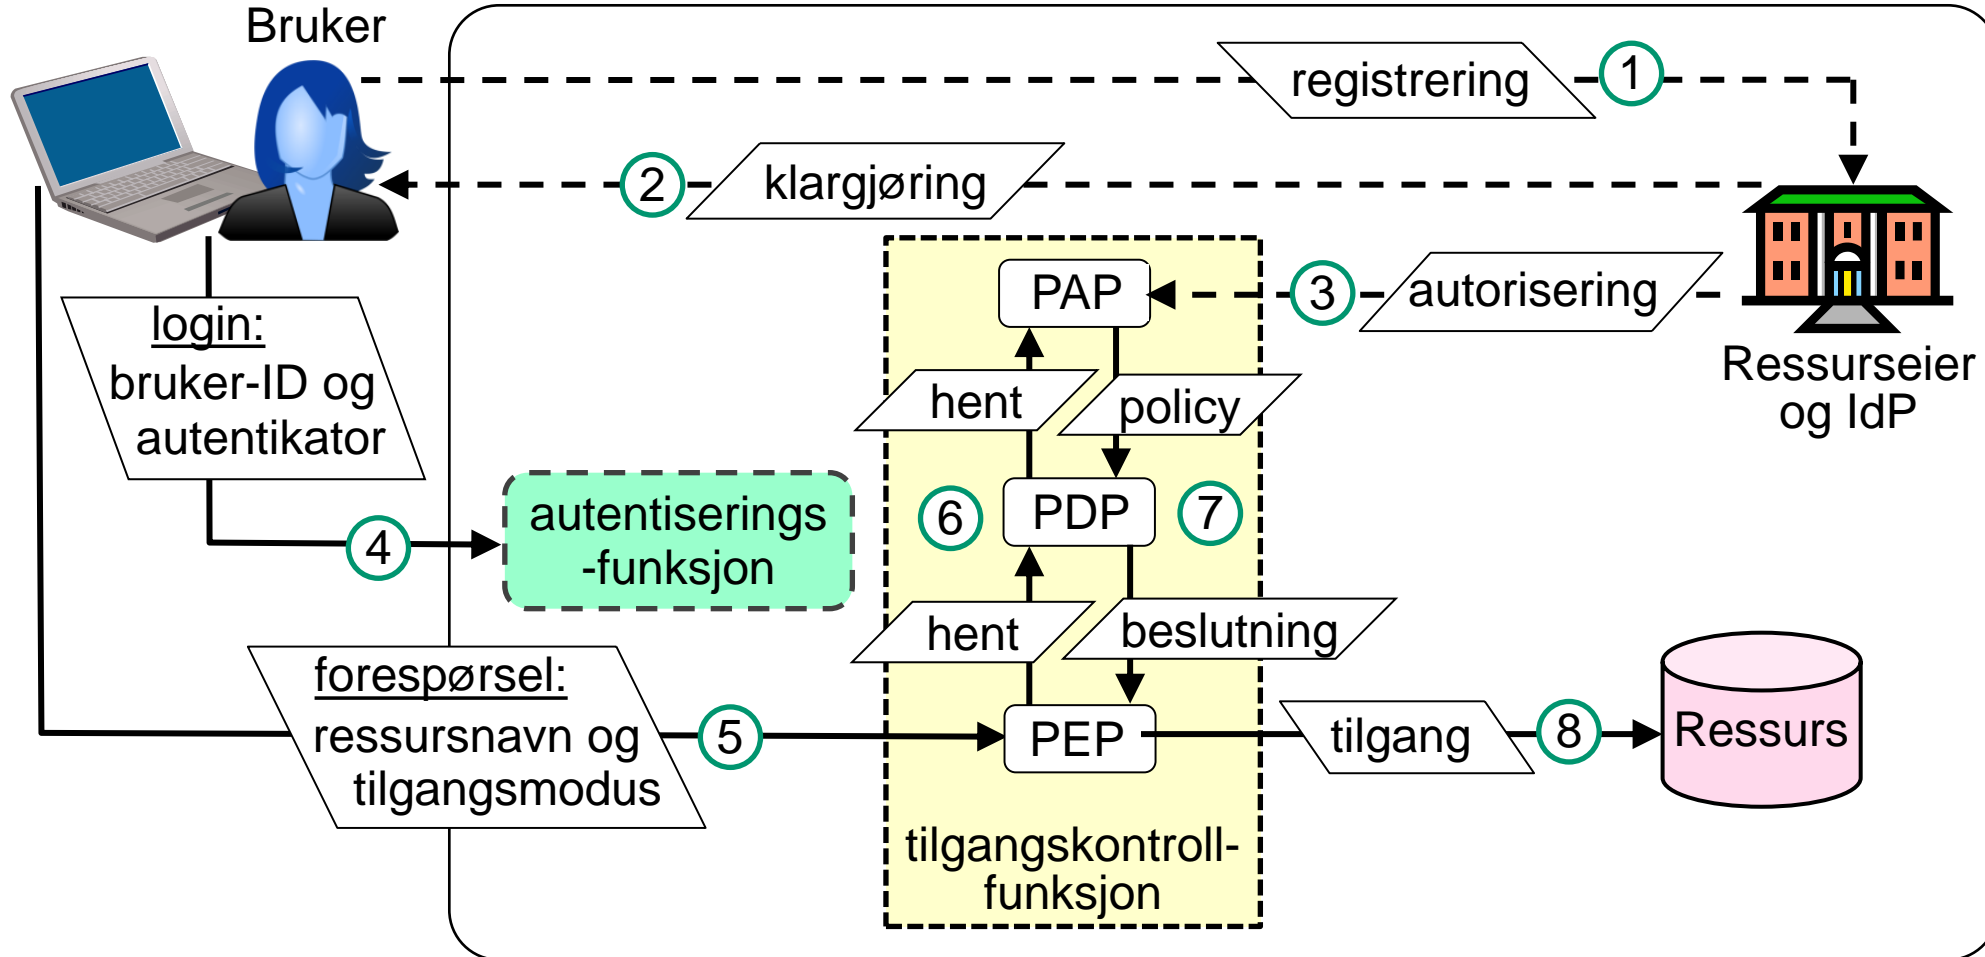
Bruker

registrering

1

2

klargjøring

3

autorisering

Ressurseier og IdP

login:
bruker-ID og autentikator

PAP

hent

policy

6

PDP

7

4

autentiserings -funksjon

hent

beslutning

forespørsel:
ressursnavn og tilgangsmodus

5

PEP

tilgang

8

Ressurs

tilgangskontroll-funksjon